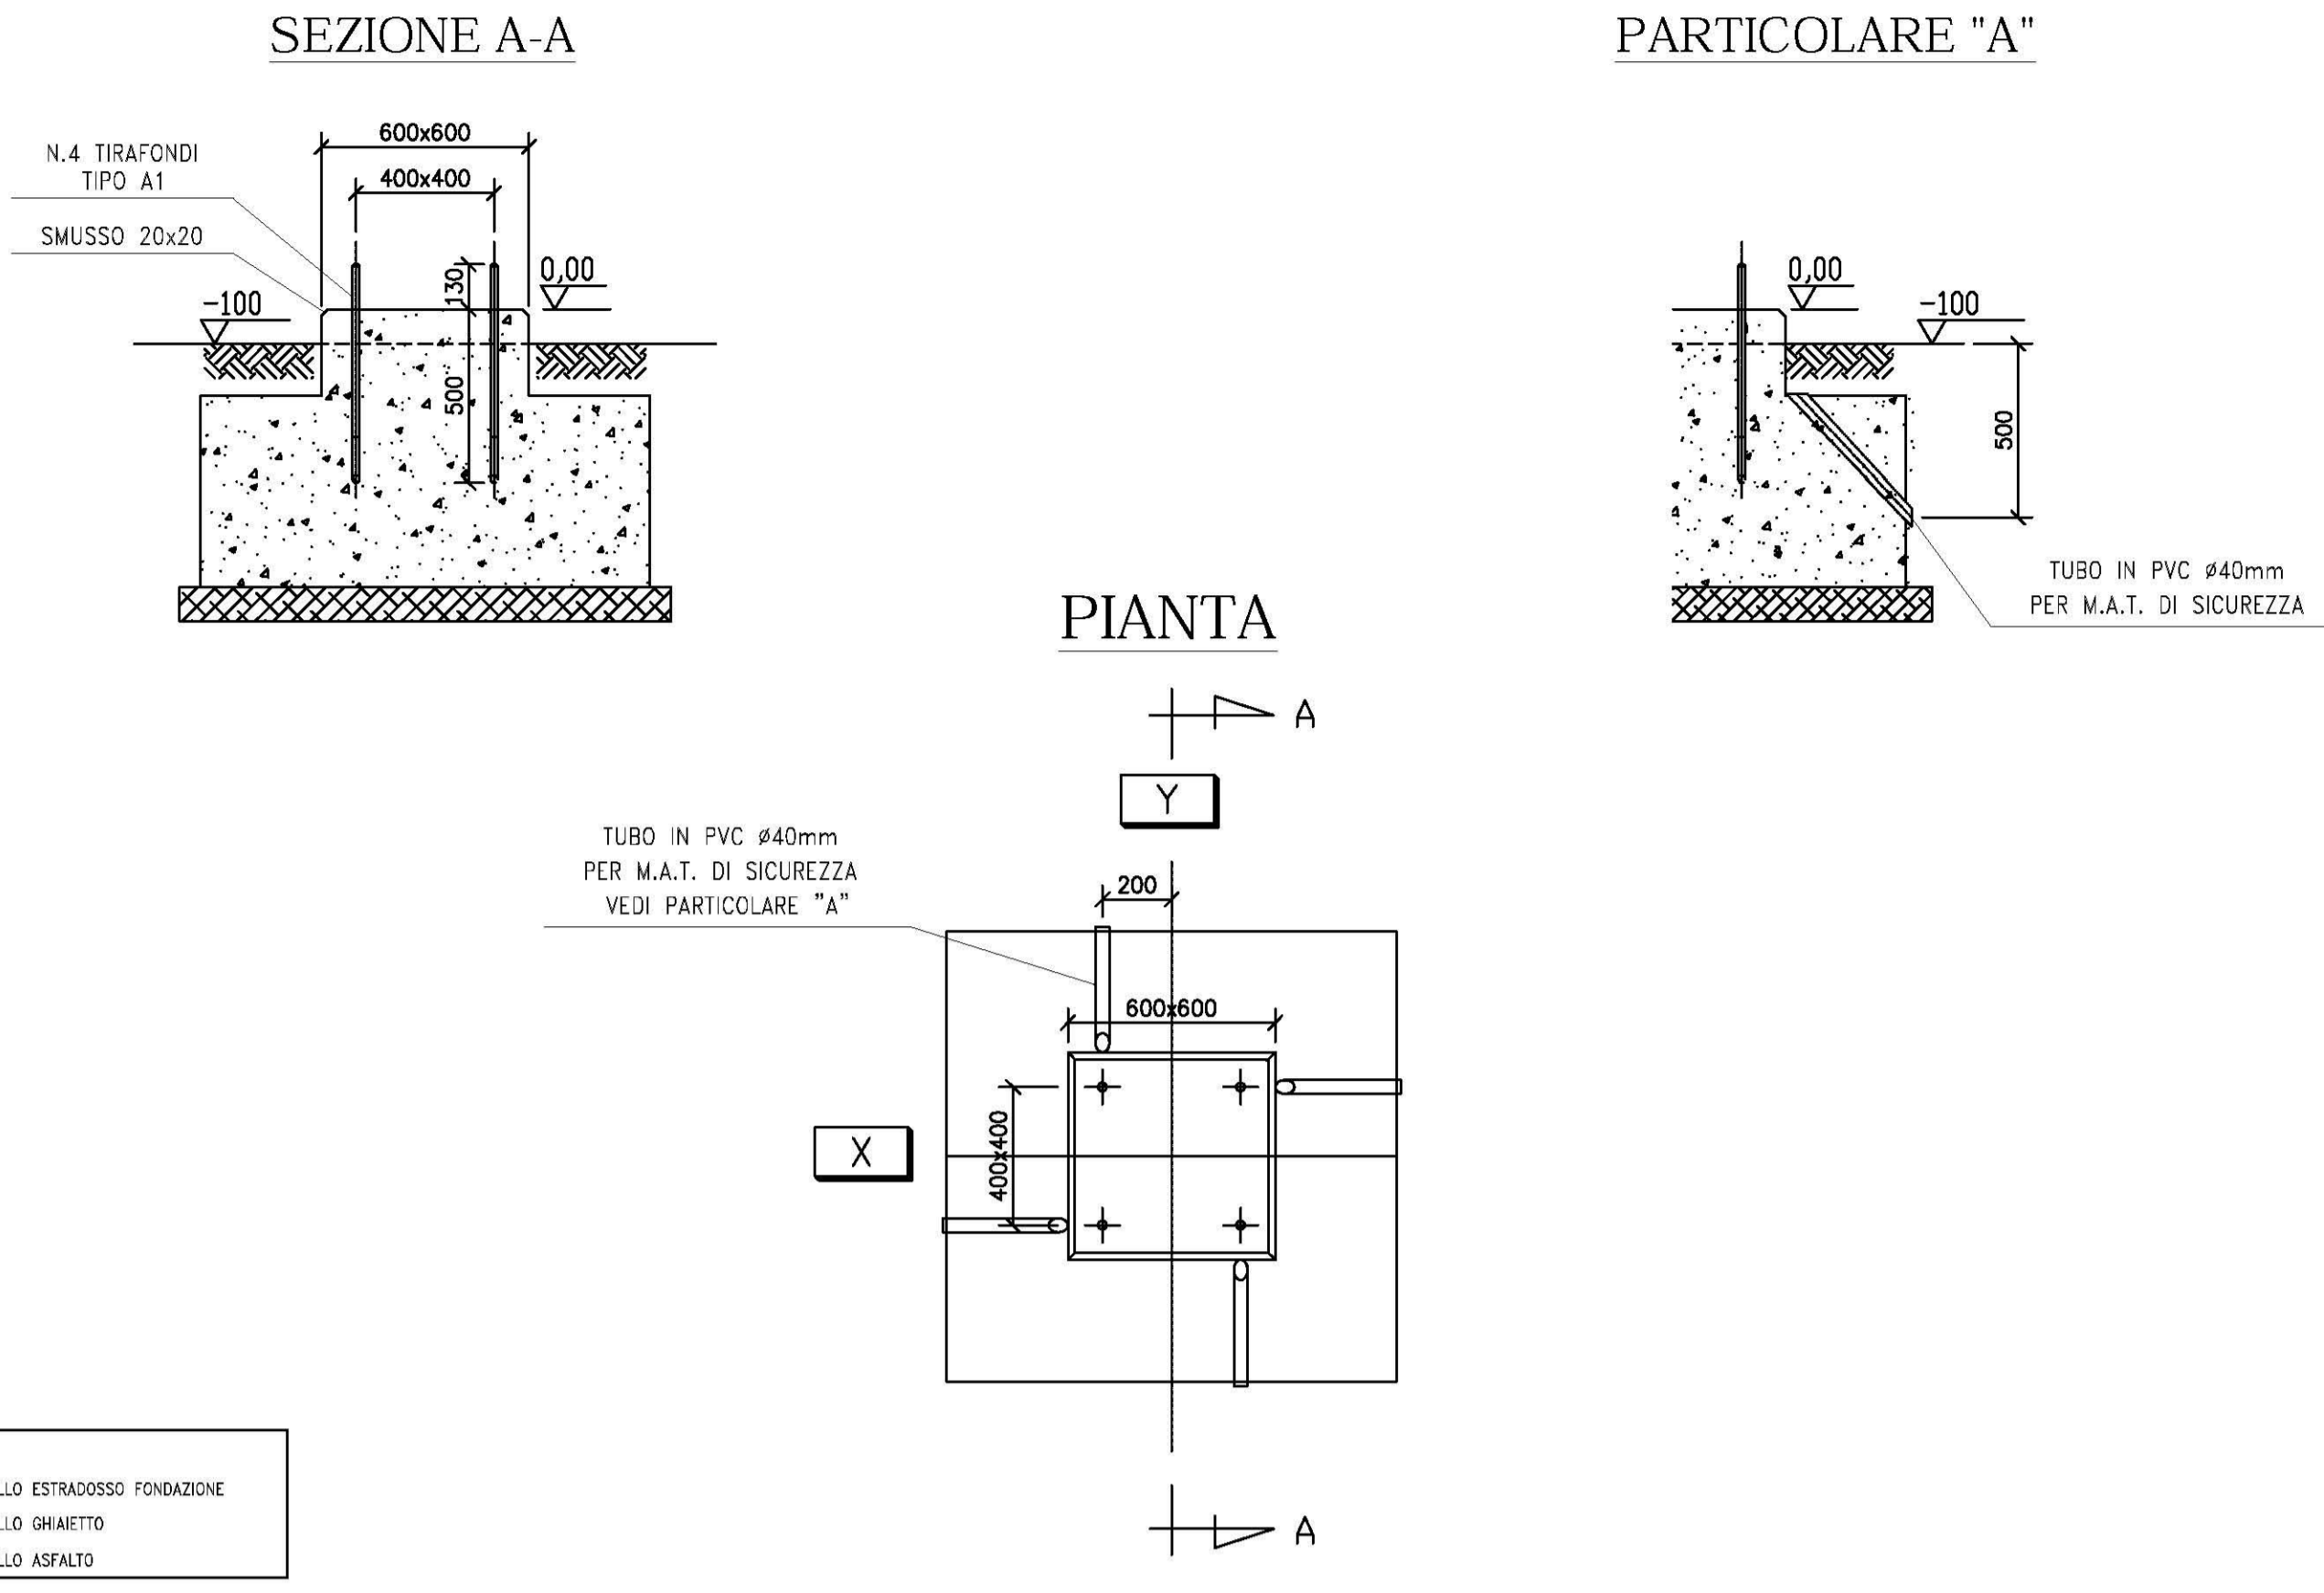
SEZIONE A-A

PARTICOLARE "A"

N.4 TIRAFONDI
TIPO A1

SMUSSO 20x20

600x600

400x400

130

500

0,00

-100

0,00

-100

500

TUBO IN PVC ø40mm
PER M.A.T. DI SICUREZZA

PIANTA

A

Y

TUBO IN PVC ø40mm
PER M.A.T. DI SICUREZZA
VEDI PARTICOLARE "A"

200

600x600

X

400x400

A

LLO ESTRADOSSO FONDAZIONE
LLO GHIAIETTO
LLO ASFALTO